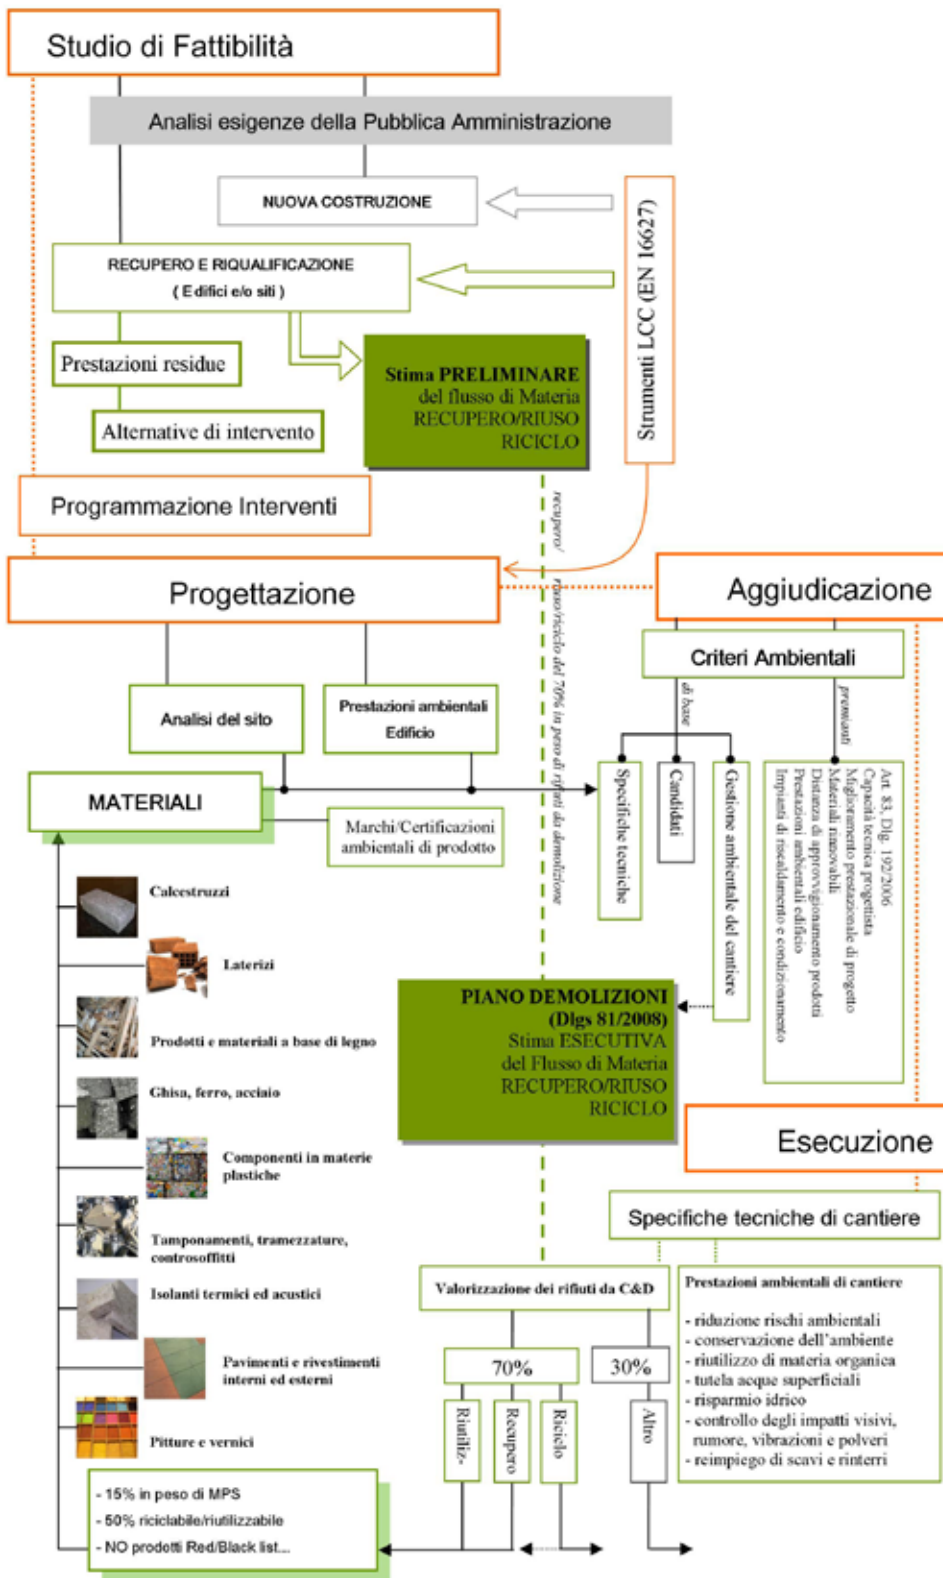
Studio di Fattibilità

Analisi esigenze della Pubblica Amministrazione

NUOVA COSTRUZIONE

RECUPERO E RIQUALIFICAZIONE
( Edifici e/o siti )

Strumenti LCC (EN 16627)

Prestazioni residue

Alternative di intervento

Stima PRELIMINARE del flusso di Materia RECUPERO/RIUSO RICICLO

Programmazione Interventi

recupero/riuso/riciclo del 70% in peso di rifiuti da demolizione

Progettazione

Aggiudicazione

Criteri Ambientali

di base

premianti

Analisi del sito

Prestazioni ambientali Edificio

MATERIALI

Marchi/Certificazioni ambientali di prodotto

Specifiche tecniche

Candidati

Gestione ambientale del cantiere

Art. 83, Dlg. 192/2006
Capacità tecnica progettista
Miglioramento prestazionale di progetto
Materiali rinnovabili
Distanza di approvvigionamento prodotti
Prestazioni ambientali edificio
Impianti di riscaldamento e condizionamento

Calcestruzzi

Laterizi

Prodotti e materiali a base di legno

Ghisa, ferro, acciaio

Componenti in materie plastiche

Tamponamenti, tramezzature, controsoffitti

Isolanti termici ed acustici

Pavimenti e rivestimenti interni ed esterni

Pitture e vernici

PIANO DEMOLIZIONI (Dlgs 81/2008)
Stima ESECUTIVA del Flusso di Materia RECUPERO/RIUSO RICICLO

Esecuzione

Specifiche tecniche di cantiere

Valorizzazione dei rifiuti da C&D

70%

30%

Riutiliz-

Recupero

Riciclo

Altro

Prestazioni ambientali di cantiere

- riduzione rischi ambientali
- conservazione dell'ambiente
- riutilizzo di materia organica
- tutela acque superficiali
- risparmio idrico
- controllo degli impatti visivi, rumore, vibrazioni e polveri
- reimpiego di scavi e rinterri

- 15% in peso di MPS
- 50% riciclabile/riutilizzabile
- NO prodotti Red/Black list...